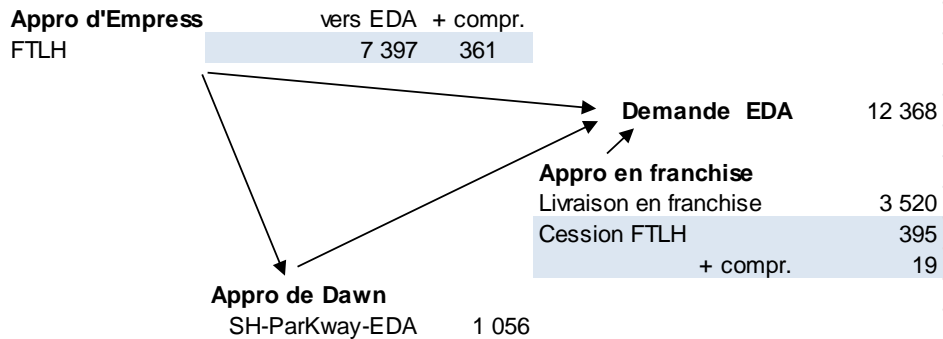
| Appro d'Empress | vers EDA | + compr. |
|---|---|---|
| FTLH | 7 397 | 361 |

Demande EDA 12 368

Appro en franchise

| | |
|---|---|
| Livraison en franchise | 3 520 |
| Cession FTLH | 395 |
| + compr. | 19 |

Appro de Dawn

SH-ParKway-EDA 1 056